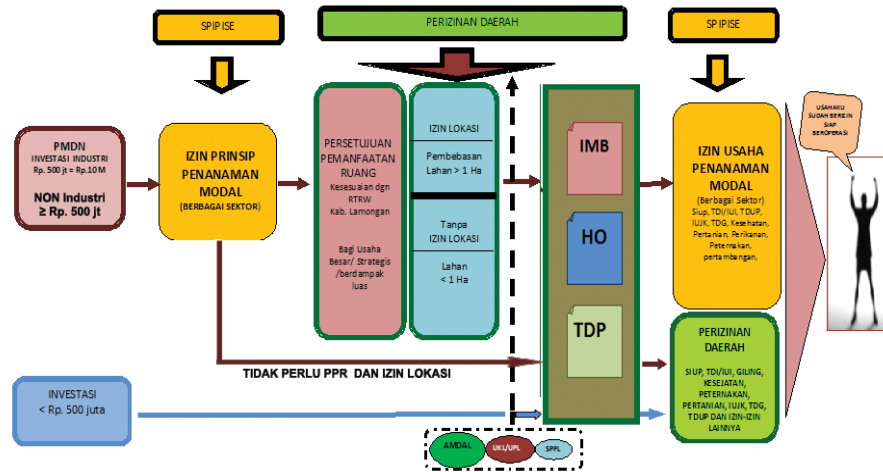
SPIPISE

PERIZINAN DAERAH

SPIPISE

PMDN
INVESTASI INDUSTRI
Rp. 500 jt = Rp.10 M
NON Industri
≥ Rp. 500 jt

IZIN PRINSIP PENANAMAN MODAL
(BERBAGAI SEKTOR)

PERSETUJUAN PEMANFAATAN RUANG
Kesesuaian dgn RTRW
Kab. Lamongan

Bagi Usaha Besar/ Strategis /berdampak luas

IZIN LOKASI

Pembebasan Lahan > 1 Ha

Tanpa IZIN LOKASI

Lahan < 1 Ha

IMB

HO

TDP

IZIN USAHA PENANAMAN MODAL
(Berbagai Sektor)
Siup, TDI/IUI, TDUP, IUJK, TDG, Kesehatan, Pertanian, Perikanan, Peternakan, pertambangan,

USAHAKU SUDAH BERIZIN SIAP BEROPERASI

PERIZINAN DAERAH

SIUP, TDI/IUI, GILING, KESEHATAN, PETERNAKAN, PERTANIAN, IUJK, TDG, TDUP DAN IZIN-IZIN LAINNYA

TIDAK PERLU PPR DAN IZIN LOKASI

INVESTASI
< Rp. 500 juta

AMDAL
UKL/UPL
SPPL